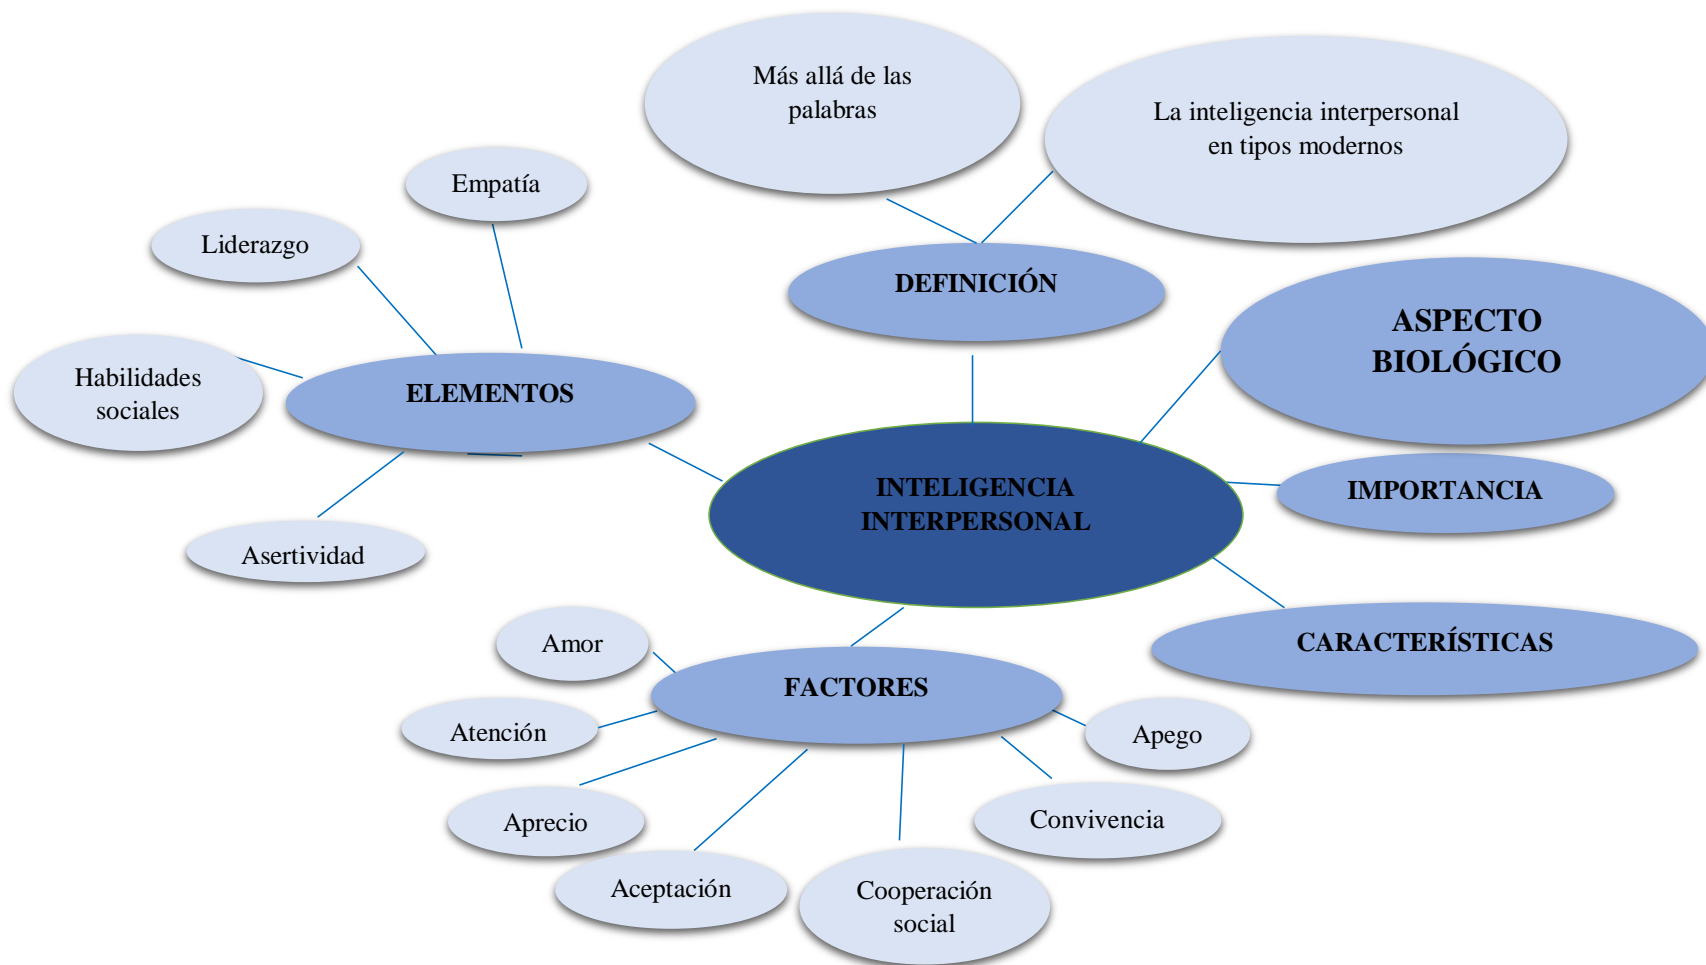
Más allá de las palabras

La inteligencia interpersonal en tipos modernos

Empatía

Liderazgo

DEFINICIÓN

ASPECTO BIOLÓGICO

Habilidades sociales

ELEMENTOS

INTELIGENCIA INTERPERSONAL

IMPORTANCIA

Asertividad

CARACTERÍSTICAS

Amor

FACTORES

Atención

Apego

Aprecio

Convivencia

Aceptación

Cooperación social